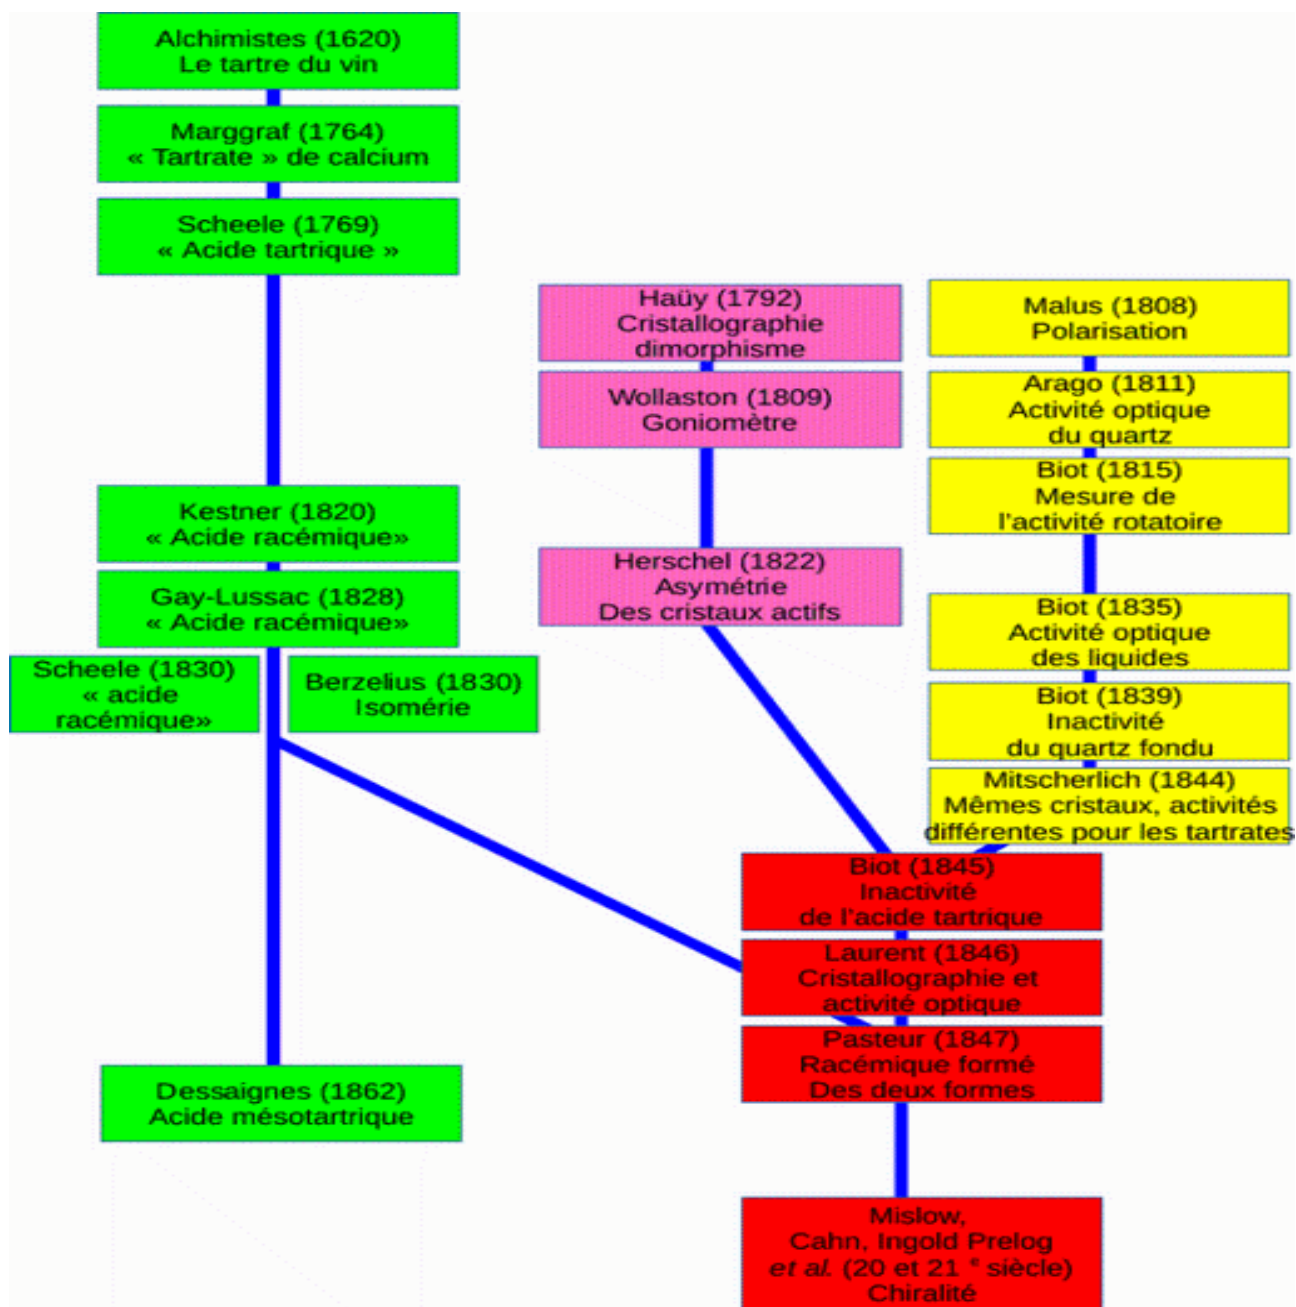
Alchimistes (1620)
Le tartre du vin

Marggraf (1764)
« Tartrate » de calcium

Scheele (1769)
« Acide tartrique »

Kestner (1820)
« Acide racémique»

Gay-Lussac (1828)
« Acide racémique»

Scheele (1830)
« acide racémique»

Berzelius (1830)
Isomérie

Dessaignes (1862)
Acide mésotartrique

Haüy (1792)
Cristallographie
dimorphisme

Wollaston (1809)
Goniomètre

Herschel (1822)
Asymétrie
Des cristaux actifs

Malus (1808)
Polarisation

Arago (1811)
Activité optique
du quartz

Biot (1815)
Mesure de
l'activité rotatoire

Biot (1835)
Activité optique
des liquides

Biot (1839)
Inactivité
du quartz fondu

Mitscherlich (1844)
Mêmes cristaux, activités
différentes pour les tartrates

Biot (1845)
Inactivité
de l'acide tartrique

Laurent (1846)
Cristallographie et
activité optique

Pasteur (1847)
Racémique formé
Des deux formes

Mislow,
Cahn, Ingold Prelog
*et al.* (20 et 21 $^{e}$ siècle)
Chiralité